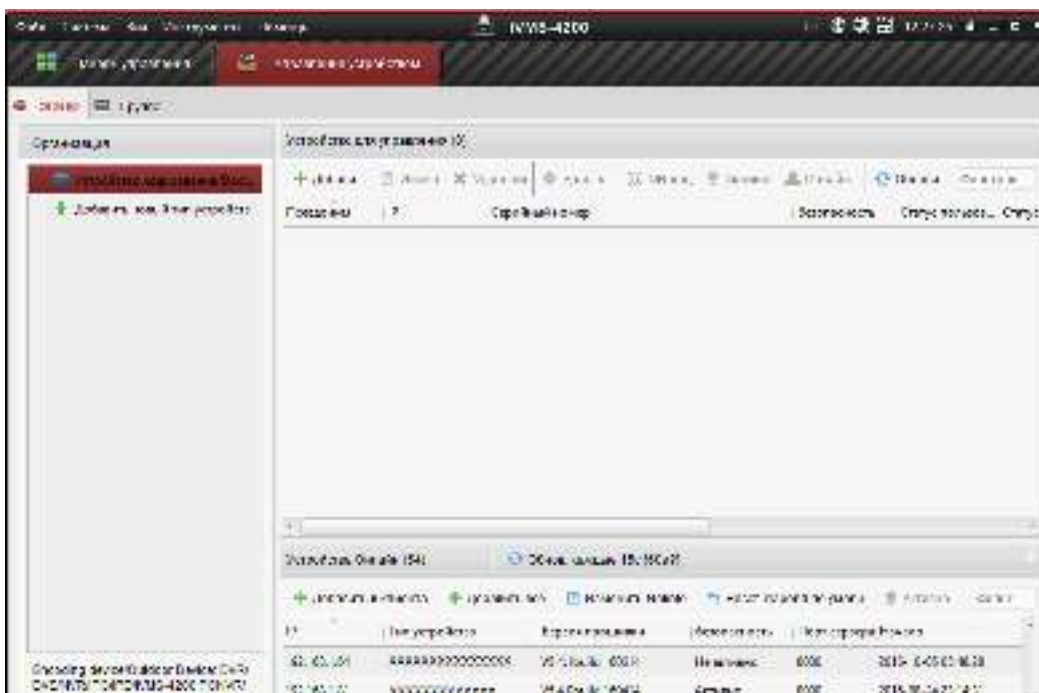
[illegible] iVMS-4200

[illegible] Управление устройствами

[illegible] Группа

Организация

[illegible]

Добавить новый тип устройства

Устройство для управления (0)

+ Добавить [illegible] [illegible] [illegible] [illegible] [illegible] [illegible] Онлайн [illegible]

Псевдоним | IP | Серийный номер | Безопасность | Статус сетевого... | Статус

Устройство Онлайн (54) Обновл. каждые 15 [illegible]

+ Добавить в клиента + Добавить всё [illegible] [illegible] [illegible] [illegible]

IP | Тип устройства | Версия прошивки | Безопасность | Порт сервера | Время

192.168.1.101 | XXXXXXXXXXXXXXXX | V5.3.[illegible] | Не активно | 8000 | 2015-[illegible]

192.168.1.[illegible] | XXXXXXXXXXXXXX | V5.4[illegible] | Активно | 8000 | 2015-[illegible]

Encoding device/Outdoor Device/DVR/DVS/NVR/IPC/IPD/iVMS-4200 PCNVR/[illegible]